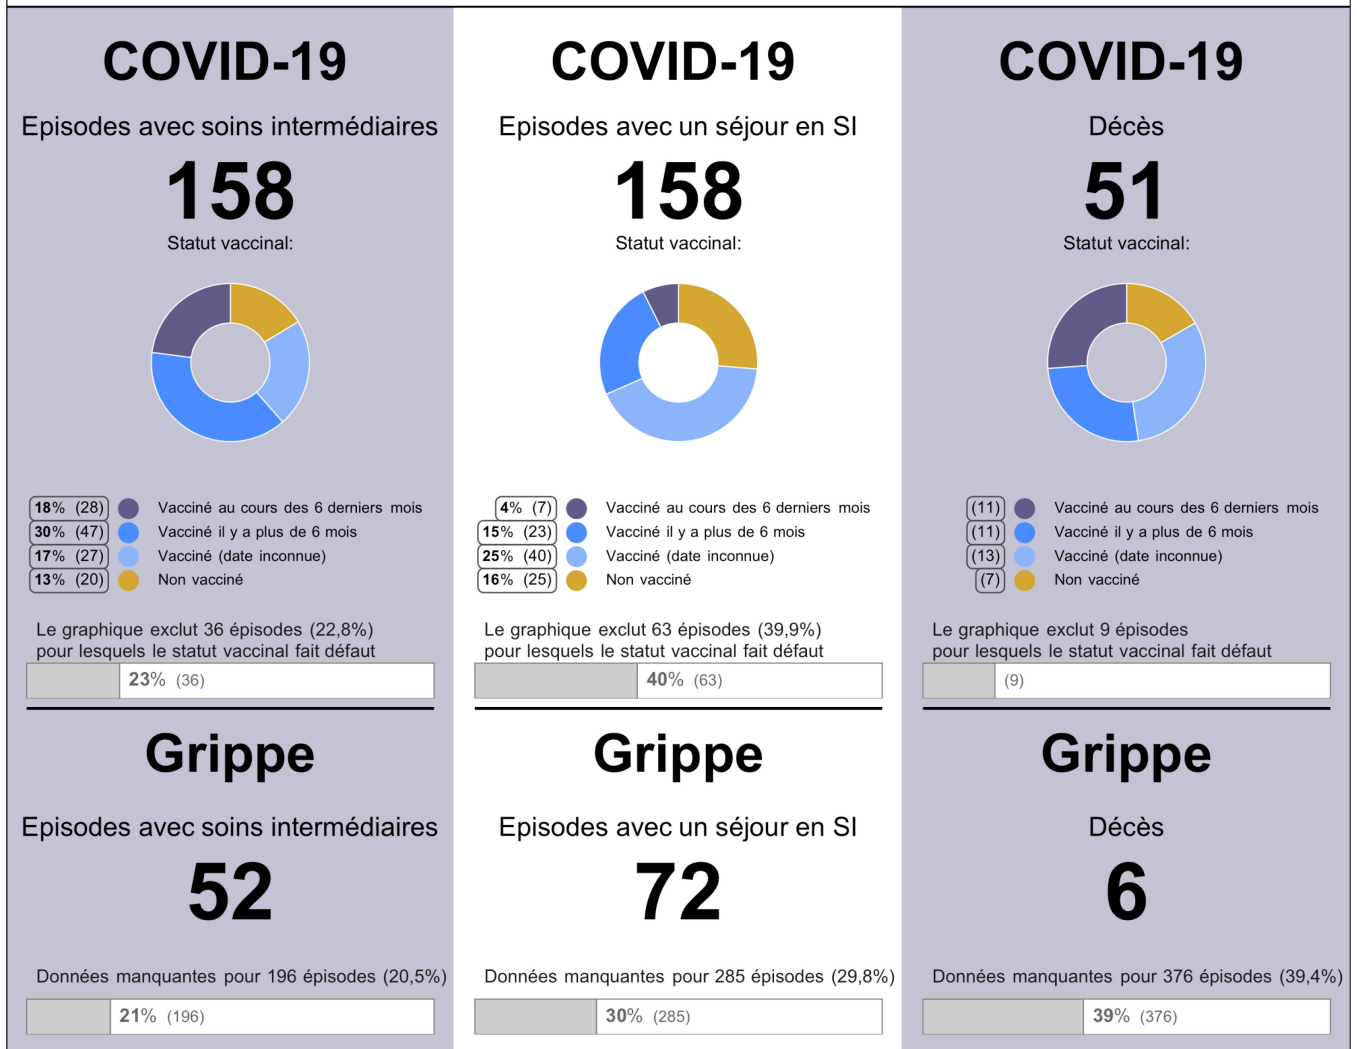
COVID-19

Episodes avec soins intermédiaires

158

Statut vaccinal:

18% (28) Vacciné au cours des 6 derniers mois
30% (47) Vacciné il y a plus de 6 mois
17% (27) Vacciné (date inconnue)
13% (20) Non vacciné

Le graphique exclut 36 épisodes (22,8%) pour lesquels le statut vaccinal fait défaut

23% (36)

Grippe

Episodes avec soins intermédiaires

52

Données manquantes pour 196 épisodes (20,5%)

21% (196)

COVID-19

Episodes avec un séjour en SI

158

Statut vaccinal:

4% (7) Vacciné au cours des 6 derniers mois
15% (23) Vacciné il y a plus de 6 mois
25% (40) Vacciné (date inconnue)
16% (25) Non vacciné

Le graphique exclut 63 épisodes (39,9%) pour lesquels le statut vaccinal fait défaut

40% (63)

Grippe

Episodes avec un séjour en SI

72

Données manquantes pour 285 épisodes (29,8%)

30% (285)

COVID-19

Décès

51

Statut vaccinal:

(11) Vacciné au cours des 6 derniers mois
(11) Vacciné il y a plus de 6 mois
(13) Vacciné (date inconnue)
(7) Non vacciné

Le graphique exclut 9 épisodes pour lesquels le statut vaccinal fait défaut

(9)

Grippe

Décès

6

Données manquantes pour 376 épisodes (39,4%)

39% (376)